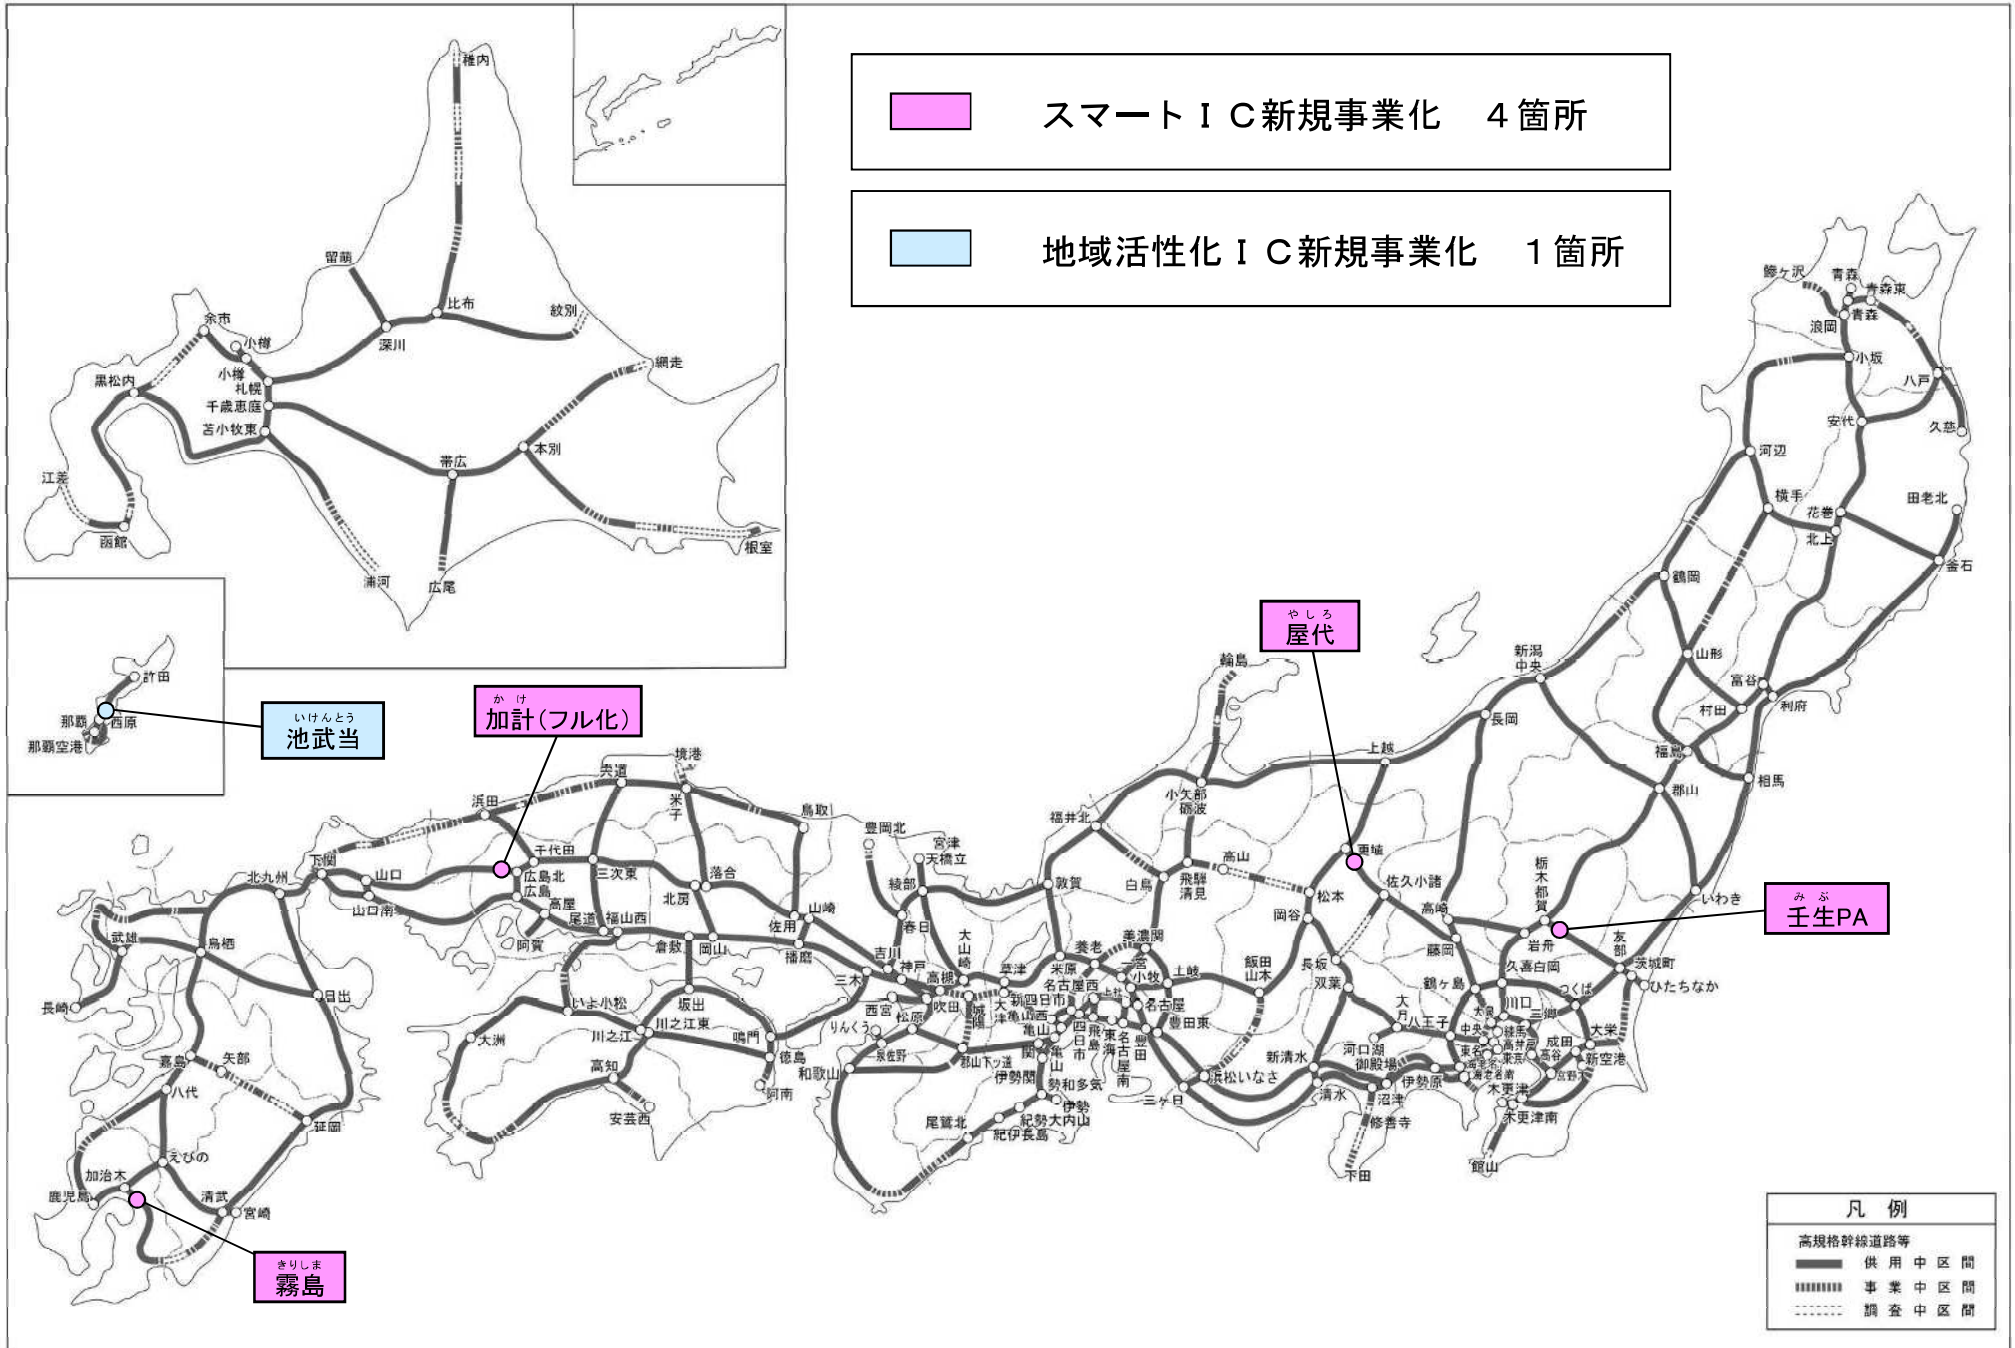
スマートＩＣ新規事業化　４箇所

地域活性化ＩＣ新規事業化　１箇所

稚内
留萌
比布
紋別
網走
深川
余市
小樽
黒松内
小樽
札幌
千歳恵庭
苫小牧東
帯広
本別
江差
函館
根室
浦河
広尾

許田
那覇
西原
那覇空港
いけんとう
池武当

かけ
加計（フル化）

やしろ
屋代

みぶ
壬生PA

きりしま
霧島

鰺ヶ沢
青森
青森東
浪岡
青森
小坂
八戸
安代
久慈
河辺
横手
花巻
田老北
北上
釜石
鶴岡
山形
新潟中央
富谷
村田
利府
長岡
福島
郡山
相馬
上越
輪島
小矢部砺波
福井北
更埴
高山
飛騨清見
松本
佐久小諸
白鳥
敦賀
栃木都賀
いわき
高崎
岡谷
岩舟
友部
藤岡
久喜白岡
茨城町
ひたちなか
鶴ヶ島
つくば
川口
三郷
八王子
大月
成田
大栄
新空港
河口湖
御殿場
伊勢原
沼津
木更津
木更津南
館山
下田
修善寺
清水
新清水
浜松いなさ
三ヶ日
飯田山木
長坂
双葉
豊田東
名古屋
土岐
美濃関
養老
米原
草津
大津
新四日市
亀山
関
伊勢関
勢和多気
伊勢
紀勢大内山
紀伊長島
尾鷲北
名古屋西
境港
宍道
浜田
米子
鳥取
豊岡北
宮津
天橋立
綾部
春日
吉川
神戸
高槻
大山崎
吹田
西宮
松原
りんくう
泉佐野
和歌山
三木
播磨
佐用
山崎
落合
北房
岡山
倉敷
福山西
尾道
三次東
千代田
広島北
広島
高屋
阿賀
山口
下関
山口南
北九州
鳥栖
武雄
長崎
日出
大洲
いよ小松
川之江
川之江東
坂出
鳴門
徳島
阿南
高知
安芸西
嘉島
矢部
八代
えびの
延岡
加治木
鹿児島
清武
宮崎

凡　例
高規格幹線道路等
供用中区間
事業中区間
調査中区間